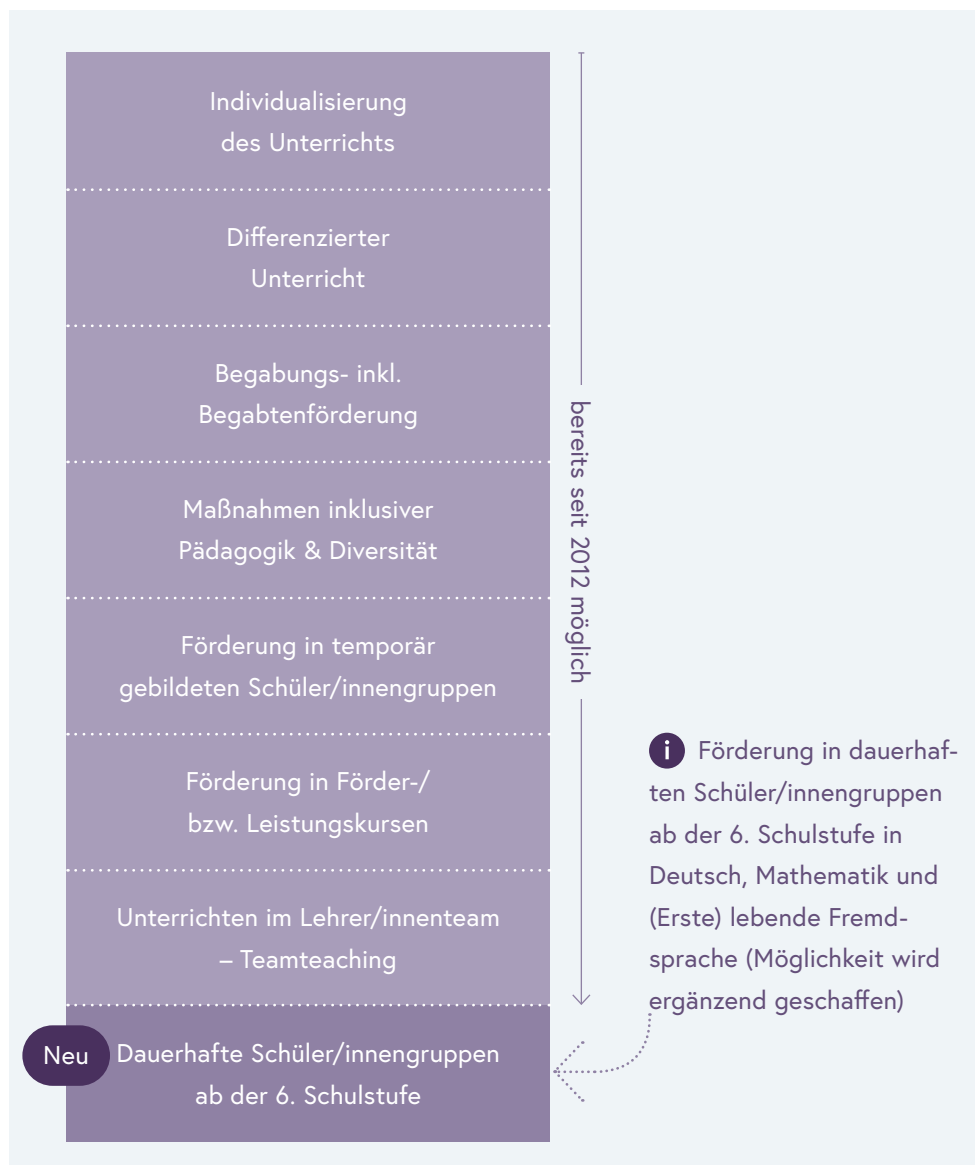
Individualisierung des Unterrichts

Differenzierter Unterricht

Begabungs- inkl. Begabtenförderung

Maßnahmen inklusiver Pädagogik & Diversität

Förderung in temporär gebildeten Schüler/innengruppen

Förderung in Förder-/ bzw. Leistungskursen

Unterrichten im Lehrer/innenteam – Teamteaching

Neu Dauerhafte Schüler/innengruppen ab der 6. Schulstufe

bereits seit 2012 möglich

i Förderung in dauerhaften Schüler/innengruppen ab der 6. Schulstufe in Deutsch, Mathematik und (Erste) lebende Fremdsprache (Möglichkeit wird ergänzend geschaffen)